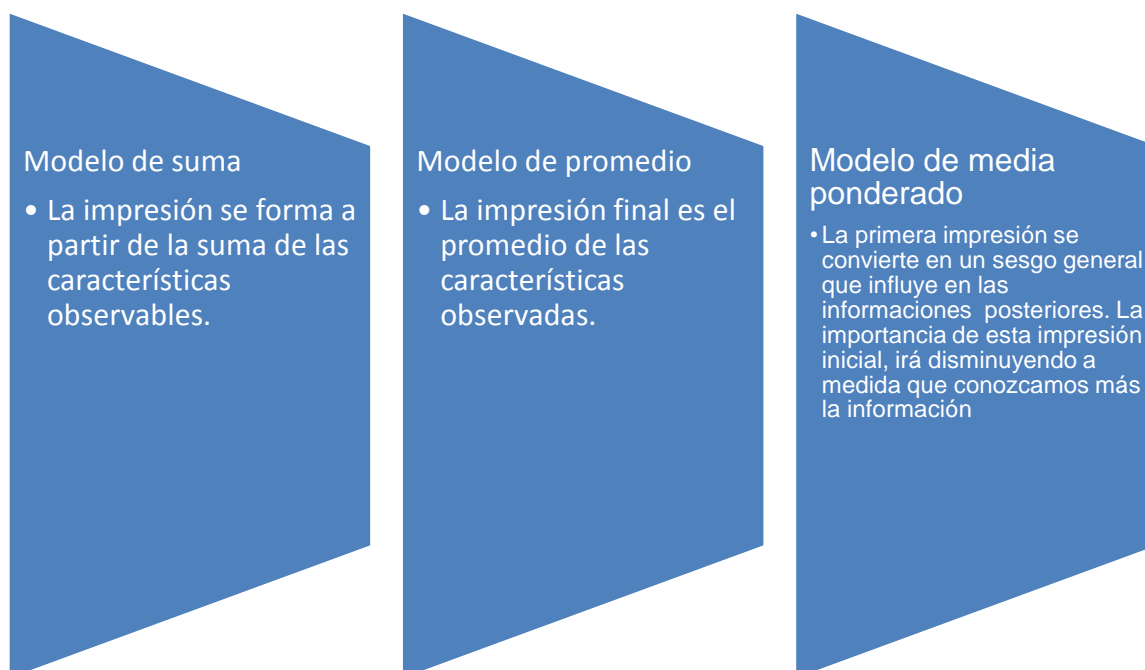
Modelo de suma

• La impresión se forma a partir de la suma de las características observables.

Modelo de promedio

• La impresión final es el promedio de las características observadas.

Modelo de media ponderado

• La primera impresión se convierte en un sesgo general que influye en las informaciones posteriores. La importancia de esta impresión inicial, irá disminuyendo a medida que conozcamos más la información